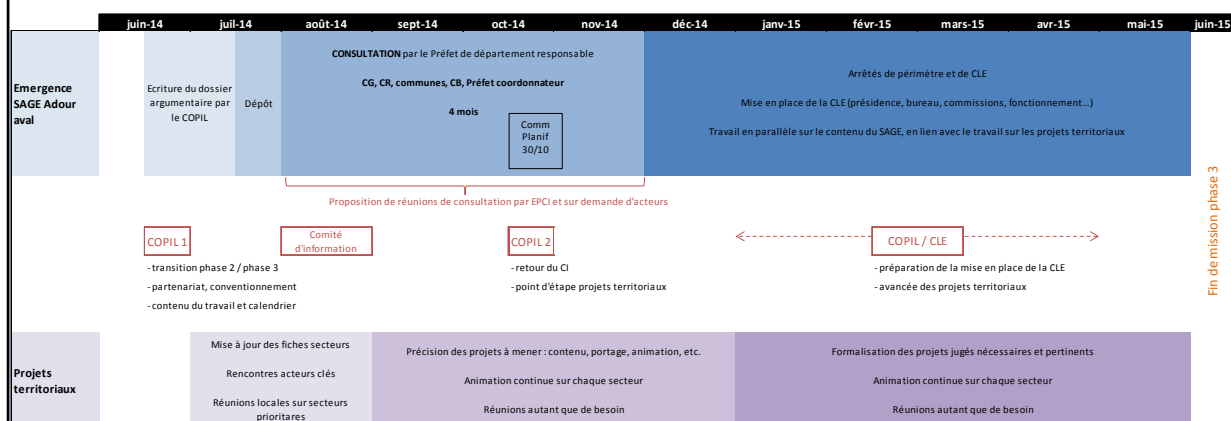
juin-14 | juil-14 | août-14 | sept-14 | oct-14 | nov-14 | déc-14 | janv-15 | févr-15 | mars-15 | avr-15 | mai-15 | juin-15

Emergence SAGE Adour aval

Ecriture du dossier argumentaire par le COPIL

Dépôt

CONSULTATION par le Préfet de département responsable

CG, CR, communes, CB, Préfet coordonnateur

4 mois

Comm Planif 30/10

Arrêtés de périmètre et de CLE

Mise en place de la CLE (présidence, bureau, commissions, fonctionnement...)

Travail en parallèle sur le contenu du SAGE, en lien avec le travail sur les projets territoriaux

Proposition de réunions de consultation par EPCI et sur demande d'acteurs

Fin de mission phase 3

COPIL 1

- transition phase 2 / phase 3
- partenariat, conventionnement
- contenu du travail et calendrier

Comité d'information

COPIL 2

- retour du CI
- point d'étape projets territoriaux

COPIL / CLE

- préparation de la mise en place de la CLE
- avancée des projets territoriaux

Projets territoriaux

Mise à jour des fiches secteurs

Rencontres acteurs clés

Réunions locales sur secteurs prioritaires

Précision des projets à mener : contenu, portage, animation, etc.

Animation continue sur chaque secteur

Réunions autant que de besoin

Formalisation des projets jugés nécessaires et pertinents

Animation continue sur chaque secteur

Réunions autant que de besoin